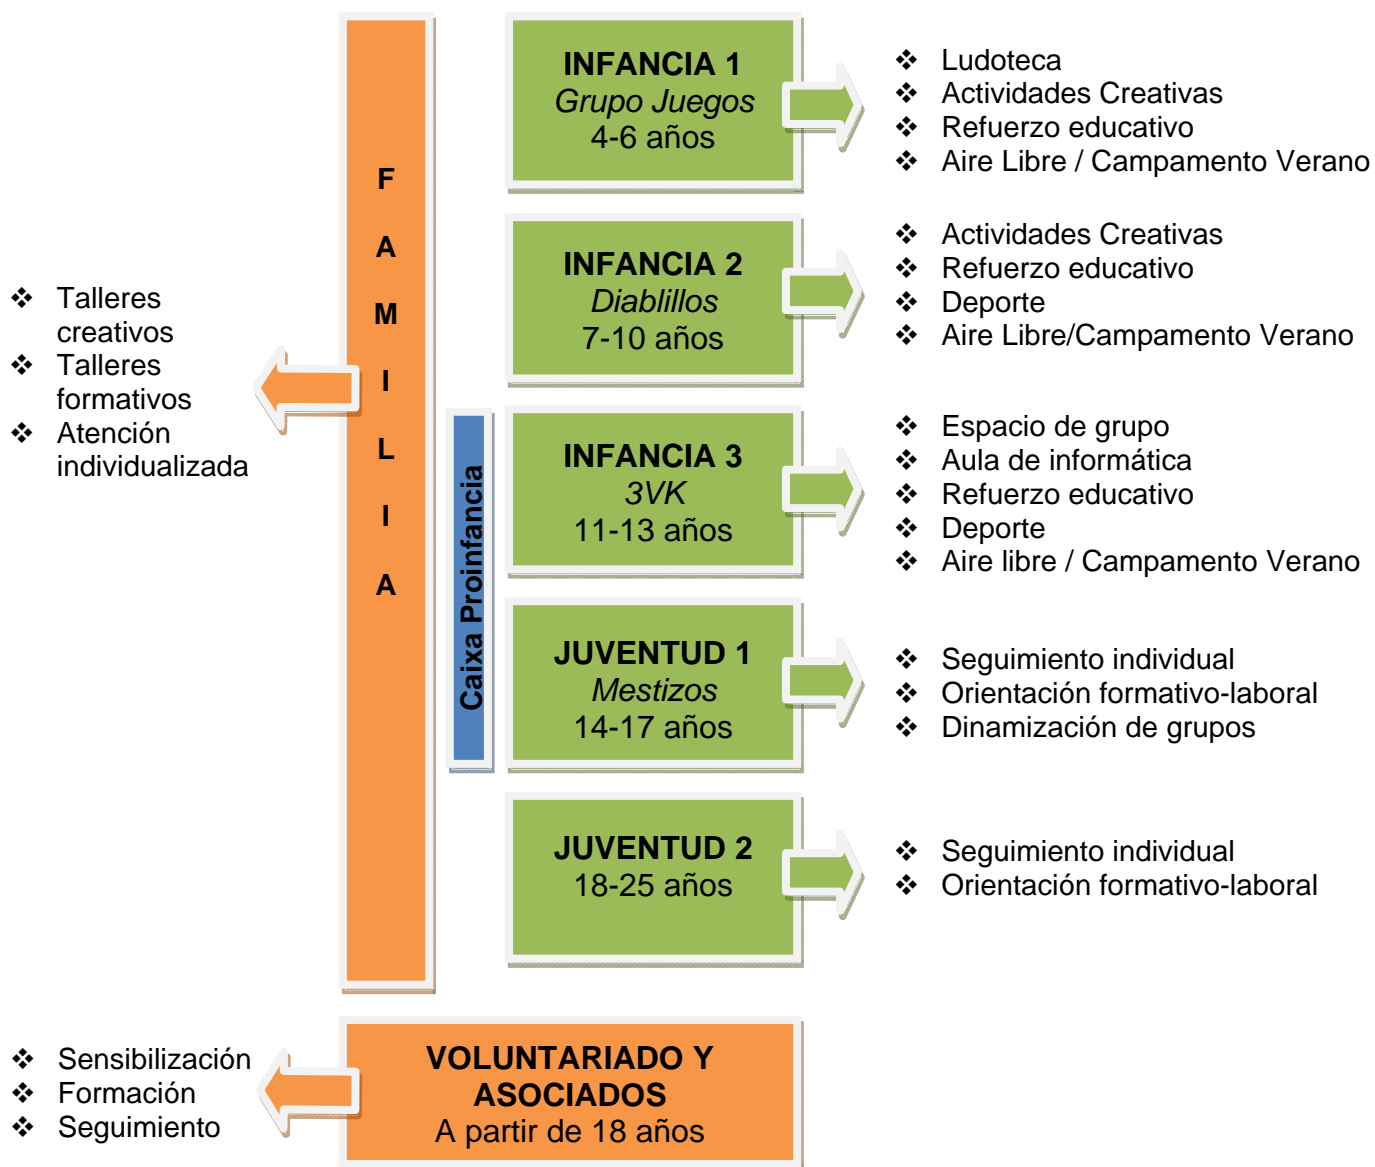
❖ Talleres creativos
❖ Talleres formativos
❖ Atención individualizada

F A M I L I A

Caixa Proinfancia

INFANCIA 1
*Grupo Juegos*
4-6 años

❖ Ludoteca
❖ Actividades Creativas
❖ Refuerzo educativo
❖ Aire Libre / Campamento Verano

INFANCIA 2
*Diablillos*
7-10 años

❖ Actividades Creativas
❖ Refuerzo educativo
❖ Deporte
❖ Aire Libre/Campamento Verano

INFANCIA 3
*3VK*
11-13 años

❖ Espacio de grupo
❖ Aula de informática
❖ Refuerzo educativo
❖ Deporte
❖ Aire libre / Campamento Verano

JUVENTUD 1
*Mestizos*
14-17 años

❖ Seguimiento individual
❖ Orientación formativo-laboral
❖ Dinamización de grupos

JUVENTUD 2
18-25 años

❖ Seguimiento individual
❖ Orientación formativo-laboral

❖ Sensibilización
❖ Formación
❖ Seguimiento

VOLUNTARIADO Y ASOCIADOS
A partir de 18 años